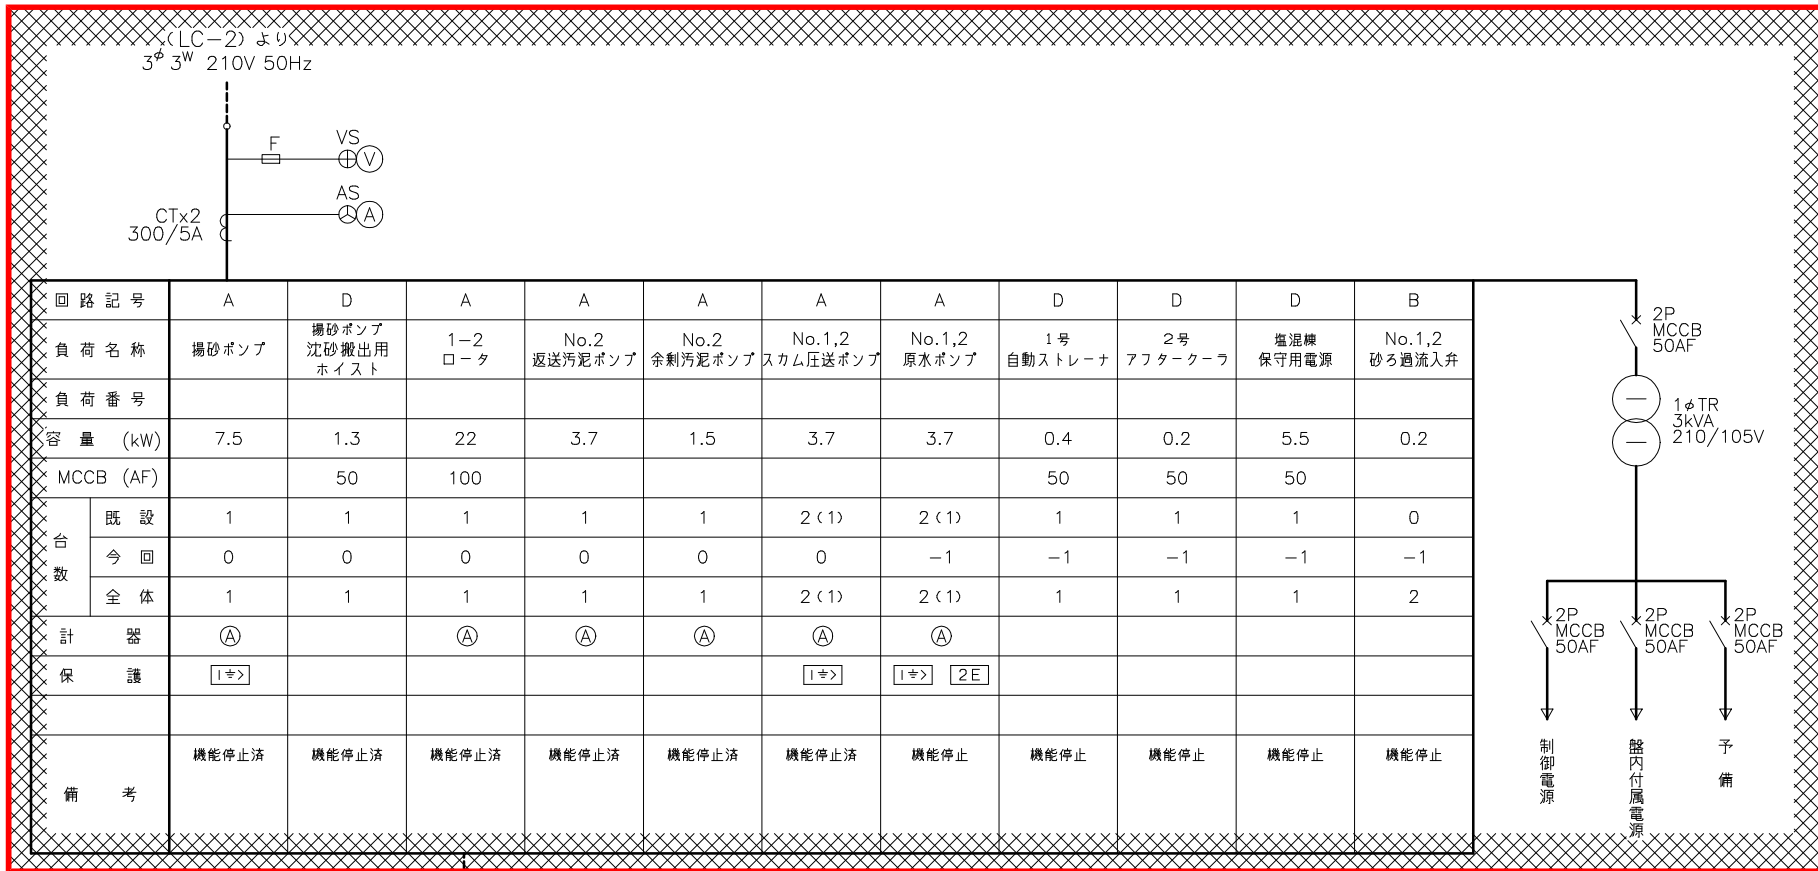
(LC−2) より
$3^{\phi}$ $3^{W}$ 210V 50Hz

F
VS
V
AS
A
CTx2
300/5A

| 回路記号 | | A | D | A | A | A | A | A | D | D | D | B |
|---|---|---|---|---|---|---|---|---|---|---|---|---|
| 負荷名称 | | 揚砂ポンプ | 揚砂ポンプ 沈砂搬出用 ホイスト | 1−2 ロータ | No.2 返送汚泥ポンプ | No.2 余剰汚泥ポンプ | No.1,2 スカム圧送ポンプ | No.1,2 原水ポンプ | 1号 自動ストレーナ | 2号 アフタークーラ | 塩混棟 保守用電源 | No.1,2 砂ろ過流入弁 |
| 負荷番号 | | | | | | | | | | | | |
| 容量 (kW) | | 7.5 | 1.3 | 22 | 3.7 | 1.5 | 3.7 | 3.7 | 0.4 | 0.2 | 5.5 | 0.2 |
| MCCB (AF) | | | 50 | 100 | | | | | 50 | 50 | 50 | |
| 台数 | 既設 | 1 | 1 | 1 | 1 | 1 | 2 (1) | 2 (1) | 1 | 1 | 1 | 0 |
| | 今回 | 0 | 0 | 0 | 0 | 0 | 0 | −1 | −1 | −1 | −1 | −1 |
| | 全体 | 1 | 1 | 1 | 1 | 1 | 2 (1) | 2 (1) | 1 | 1 | 1 | 2 |
| 計器 | | Ⓐ | | Ⓐ | Ⓐ | Ⓐ | Ⓐ | Ⓐ | | | | |
| 保護 | | I≑> | | | | | I≑> | I≑> 2E | | | | |
| | | | | | | | | | | | | |
| 備考 | | 機能停止済 | 機能停止済 | 機能停止済 | 機能停止済 | 機能停止済 | 機能停止済 | 機能停止 | 機能停止 | 機能停止 | 機能停止 | 機能停止 |

2P
MCCB
50AF

1φTR
3kVA
210/105V

2P
MCCB
50AF

2P
MCCB
50AF

2P
MCCB
50AF

制御電源

盤内付属電源

予備